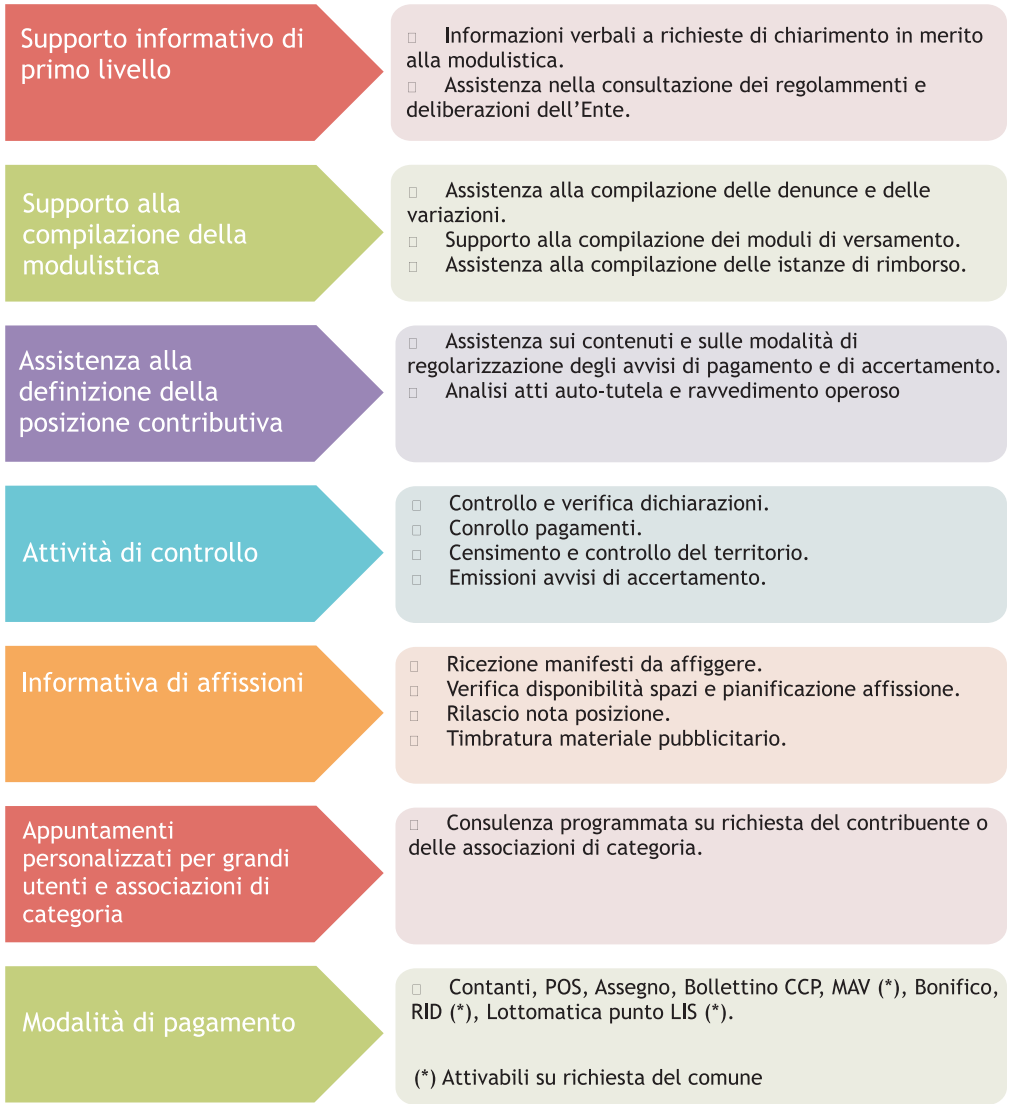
Supporto informativo di primo livello

Informazioni verbali a richieste di chiarimento in merito alla modulistica.
Assistenza nella consultazione dei regolammenti e deliberazioni dell'Ente.

Supporto alla compilazione della modulistica

Assistenza alla compilazione delle denunce e delle variazioni.
Supporto alla compilazione dei moduli di versamento.
Assistenza alla compilazione delle istanze di rimborso.

Assistenza alla definizione della posizione contributiva

Assistenza sui contenuti e sulle modalità di regolarizzazione degli avvisi di pagamento e di accertamento.
Analisi atti auto-tutela e ravvedimento operoso

Attività di controllo

Controllo e verifica dichiarazioni.
Conrollo pagamenti.
Censimento e controllo del territorio.
Emissioni avvisi di accertamento.

Informativa di affissioni

Ricezione manifesti da affiggere.
Verifica disponibilità spazi e pianificazione affissione.
Rilascio nota posizione.
Timbratura materiale pubblicitario.

Appuntamenti personalizzati per grandi utenti e associazioni di categoria

Consulenza programmata su richiesta del contribuente o delle associazioni di categoria.

Modalità di pagamento

Contanti, POS, Assegno, Bollettino CCP, MAV (*), Bonifico, RID (*), Lottomatica punto LIS (*).

(*) Attivabili su richiesta del comune